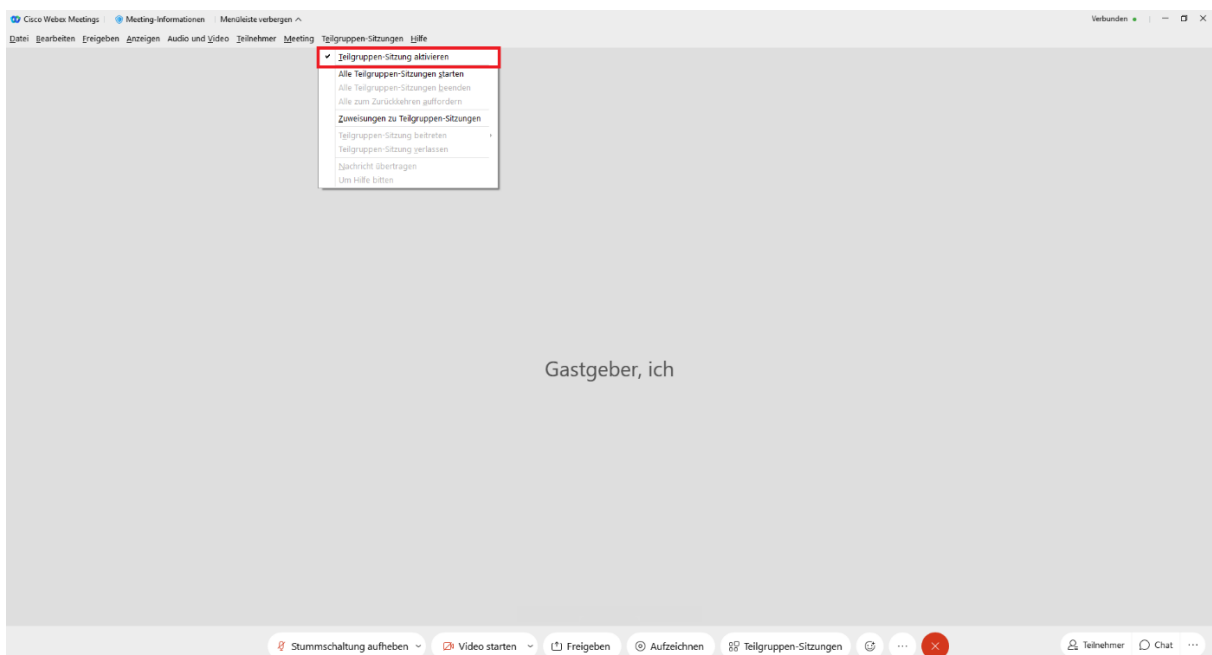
Cisco Webex Meetings | Meeting-Informationen | Menüleiste verbergen ^

Verbunden •

Datei Bearbeiten Freigeben Anzeigen Audio und Video Teilnehmer Meeting Teilgruppen-Sitzungen Hilfe

✔ Teilgruppen-Sitzung aktivieren
Alle Teilgruppen-Sitzungen starten
Alle Teilgruppen-Sitzungen beenden
Alle zum Zurückkehren auffordern
Zuweisungen zu Teilgruppen-Sitzungen
Teilgruppen-Sitzung beitreten
Teilgruppen-Sitzung verlassen
Nachricht übertragen
Um Hilfe bitten

Gastgeber, ich

Stummschaltung aufheben | Video starten | Freigeben | Aufzeichnen | Teilgruppen-Sitzungen | ··· | Teilnehmer | Chat | ···